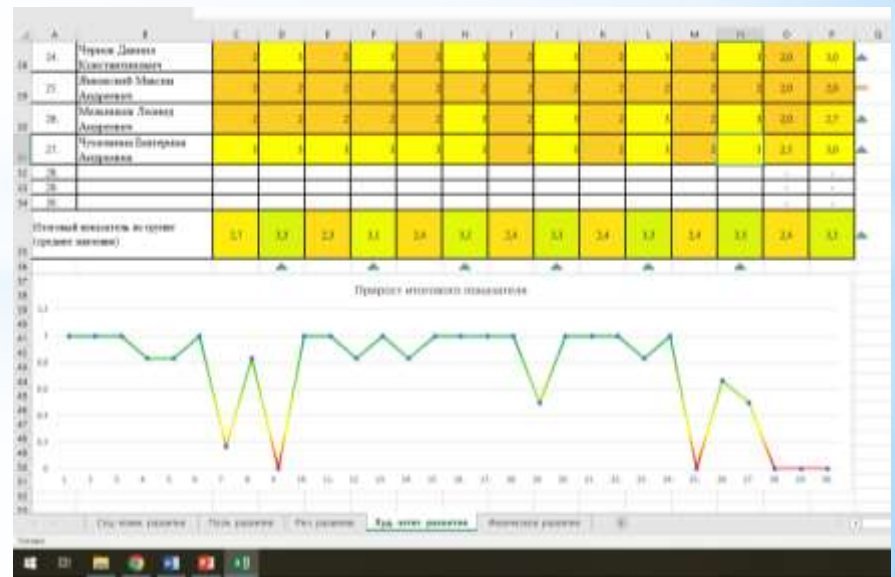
| | A | B | C | D | E | F | G | H | I | J | K | L | M | N | O | P |
|---|---|---|---|---|---|---|---|---|---|---|---|---|---|---|---|---|
| 28 | 24. | Черков Даниил Константинович | 2 | 3 | 2 | 3 | 2 | 3 | 2 | 3 | 2 | 3 | 2 | 3 | 2,0 | 3,0 |
| 29 | 25. | Яковлевий Максим Андреевич | 2 | 2 | 2 | 2 | 2 | 2 | 2 | 2 | 2 | 2 | 2 | 2 | 2,0 | 2,0 |
| 30 | 26. | Мельников Леонид Андреевич | 2 | 2 | 2 | 2 | 2 | 3 | 2 | 3 | 2 | 3 | 2 | 3 | 2,0 | 2,7 |
| 31 | 27. | Чуловкина Екатерина Андреевна | 3 | 3 | 3 | 3 | 3 | 3 | 2 | 3 | 2 | 3 | 2 | 3 | 2,5 | 3,0 |
| 32 | 28. | | | | | | | | | | | | | | | |
| 33 | 29. | | | | | | | | | | | | | | | |
| 34 | 30. | | | | | | | | | | | | | | | |
| 35 | Итоговый показатель по группе (среднее значение) | | 2,7 | 3,3 | 2,3 | 3,1 | 2,4 | 3,2 | 2,4 | 3,3 | 2,4 | 3,3 | 2,4 | 3,3 | 2,4 | 3,3 |

Прирост итогового показателя

1,2
1
0,8
0,6
0,4
0,2
0

1 2 3 4 5 6 7 8 9 10 11 12 13 14 15 16 17 18 19 20 21 22 23 24 25 26 27 28 29 30

Соц-комм. развитие | Позн. развитие | Реч. развитие | Худ. эстет. развитие | Физическое развитие

Готово